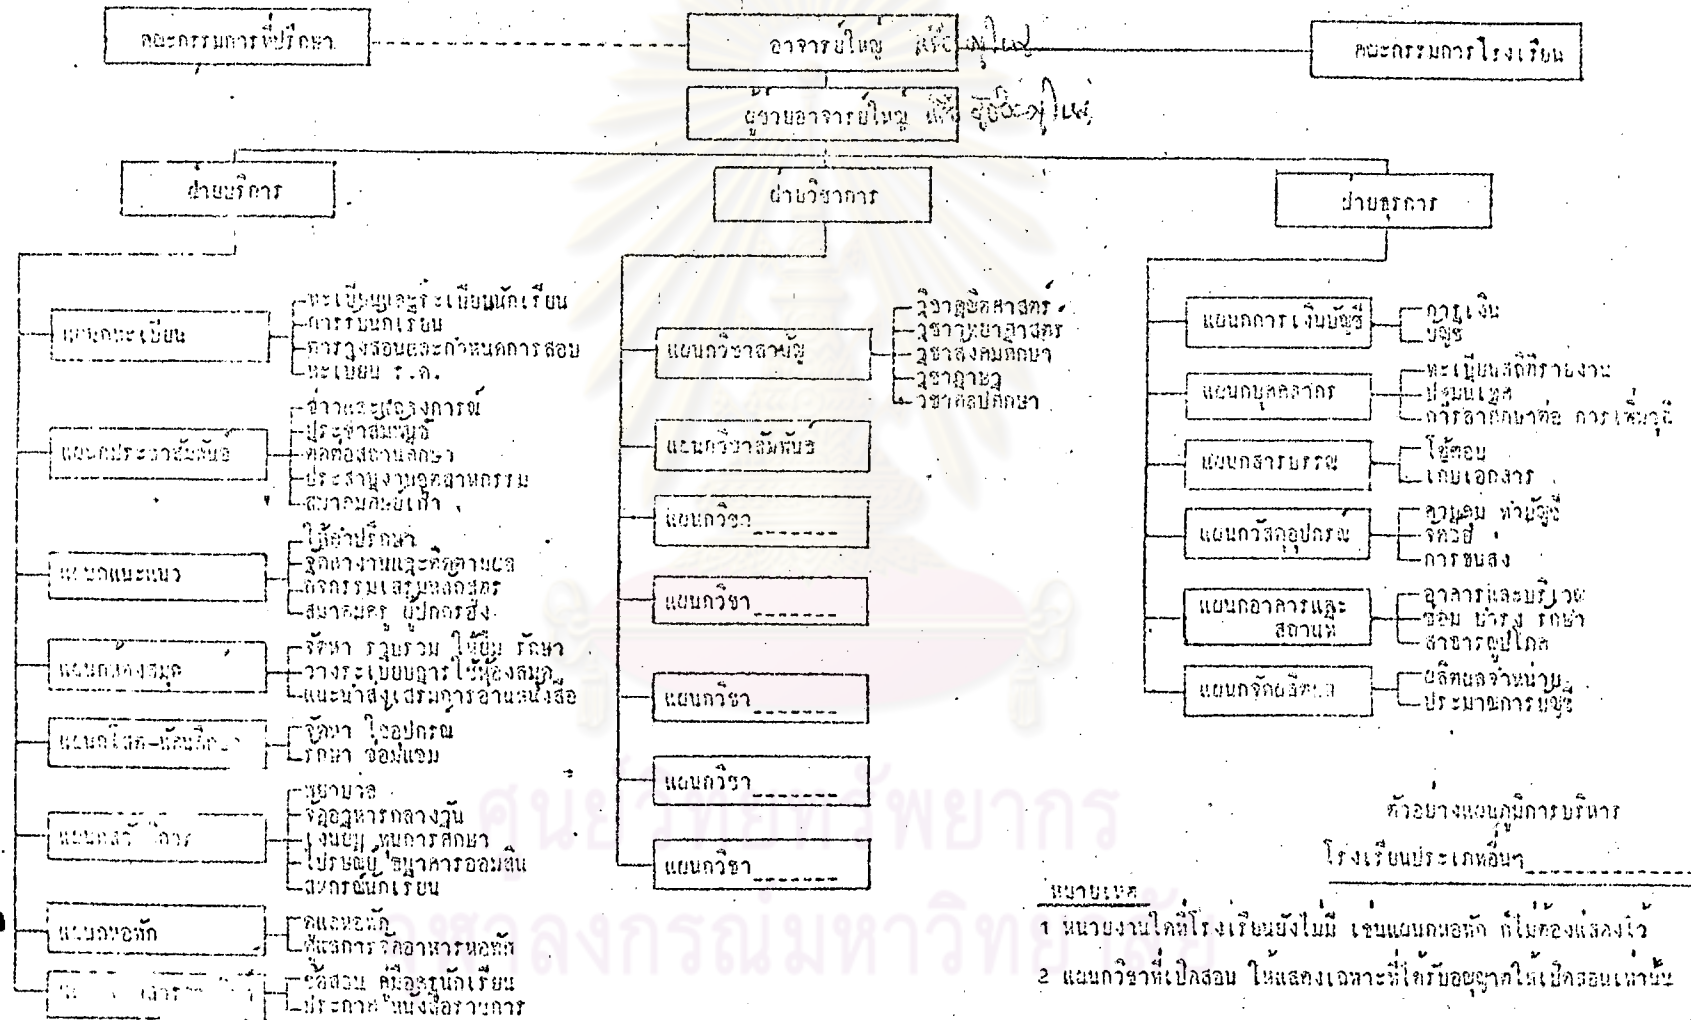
คณะกรรมการที่ปรึกษา

อาจารย์ใหญ่ สวัสดิ์ผู้ใหญ่

คณะกรรมการโรงเรียน

ผู้ช่วยอาจารย์ใหญ่ สวัสดิ์ผู้ใหญ่

ฝ่ายบริการ

ฝ่ายวิชาการ

ฝ่ายธุรการ

แผนกทะเบียน
- ทะเบียนและระเบียนนักเรียน
- การรับนักเรียน
- การวัดผลและกำหนดการสอบ
- ทะเบียน ร.ด.

แผนกประชาสัมพันธ์
- ข่าวและเหตุการณ์
- ประชาสัมพันธ์
- ติดต่อสถานศึกษา
- ประสานงานอุตสาหกรรม
- สมาคมศิษย์เก่า

แผนกแนะแนว
- ให้คำปรึกษา
- จัดหางานและติดตามผล
- กิจกรรมเสริมหลักสูตร
- สมาคมครู ผู้ปกครอง

แผนกห้องสมุด
- จัดหา รวบรวม ให้ยืม รักษา
- วางระเบียบการใช้ห้องสมุด
- แนะนำส่งเสริมการอ่านหนังสือ

แผนกโสต-ทัศนศึกษา
- จัดหา ใช้อุปกรณ์
- รักษา ซ่อมแซม

แผนกสวัสดิการ
- พยาบาล
- จัดอาหารกลางวัน
- เงินยืม ทุนการศึกษา
- ไปรษณีย์ ธนาคารออมสิน
- สหกรณ์นักเรียน

แผนกหอพัก
- ดูแลหอพัก
- ดูแลการจัดอาหารหอพัก

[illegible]
- จัดสอน คู่มือนักเรียน
- ประกาศ หนังสือราชการ

แผนกวิชาสามัญ
- วิชาภาษาศาสตร์
- วิชาคณิตศาสตร์
- วิชาสังคมศึกษา
- วิชาภาษา
- วิชาพลศึกษา

แผนกวิชาสัมพันธ์

แผนกวิชา_______

แผนกวิชา_______

แผนกวิชา_______

แผนกวิชา_______

แผนกวิชา_______

แผนกการเงินบัญชี
- การเงิน
- บัญชี

แผนกบุคลากร
- ทะเบียนสถิติรายงาน
- ประเมินผล
- การลาศึกษาต่อ การเพิ่มวุฒิ

แผนกสารบรรณ
- โต้ตอบ
- เก็บเอกสาร

แผนกวัสดุอุปกรณ์
- ควบคุม ทำบัญชี
- จัดซื้อ
- การขนส่ง

แผนกอาคารและสถานที่
- อาคารและบริเวณ
- ซ่อม บำรุง รักษา
- สาธารณูปโภค

แผนกจัดผลิตผล
- ผลิตผลจำหน่าย
- ประมาณการบัญชี

ตัวอย่างแผนภูมิการบริหาร
โรงเรียนประเภทอื่นๆ_____________

หมายเหตุ
1 หน่วยงานใดที่โรงเรียนยังไม่มี เช่นแผนกหอพัก ก็ไม่ต้องแสดงไว้
2 แผนกวิชาที่เปิดสอน ให้แสดงเฉพาะที่ได้รับอนุญาตให้เปิดสอนเท่านั้น

ศูนย์วิทยทรัพยากร
จุฬาลงกรณ์มหาวิทยาลัย